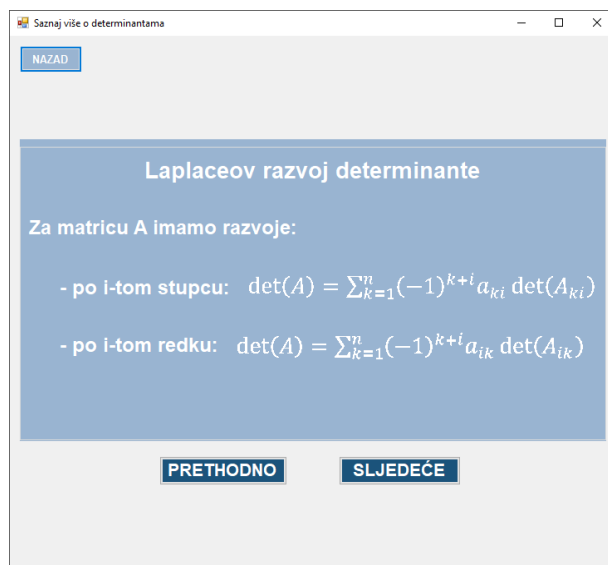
Saznaj više o determinantama

NAZAD

Laplaceov razvoj determinante

Za matricu A imamo razvoje:

- po i-tom stupcu: $\det(A) = \sum_{k=1}^{n} (-1)^{k+i} a_{ki} \det(A_{ki})$

- po i-tom redku: $\det(A) = \sum_{k=1}^{n} (-1)^{k+i} a_{ik} \det(A_{ik})$

PRETHODNO

SLJEDEĆE